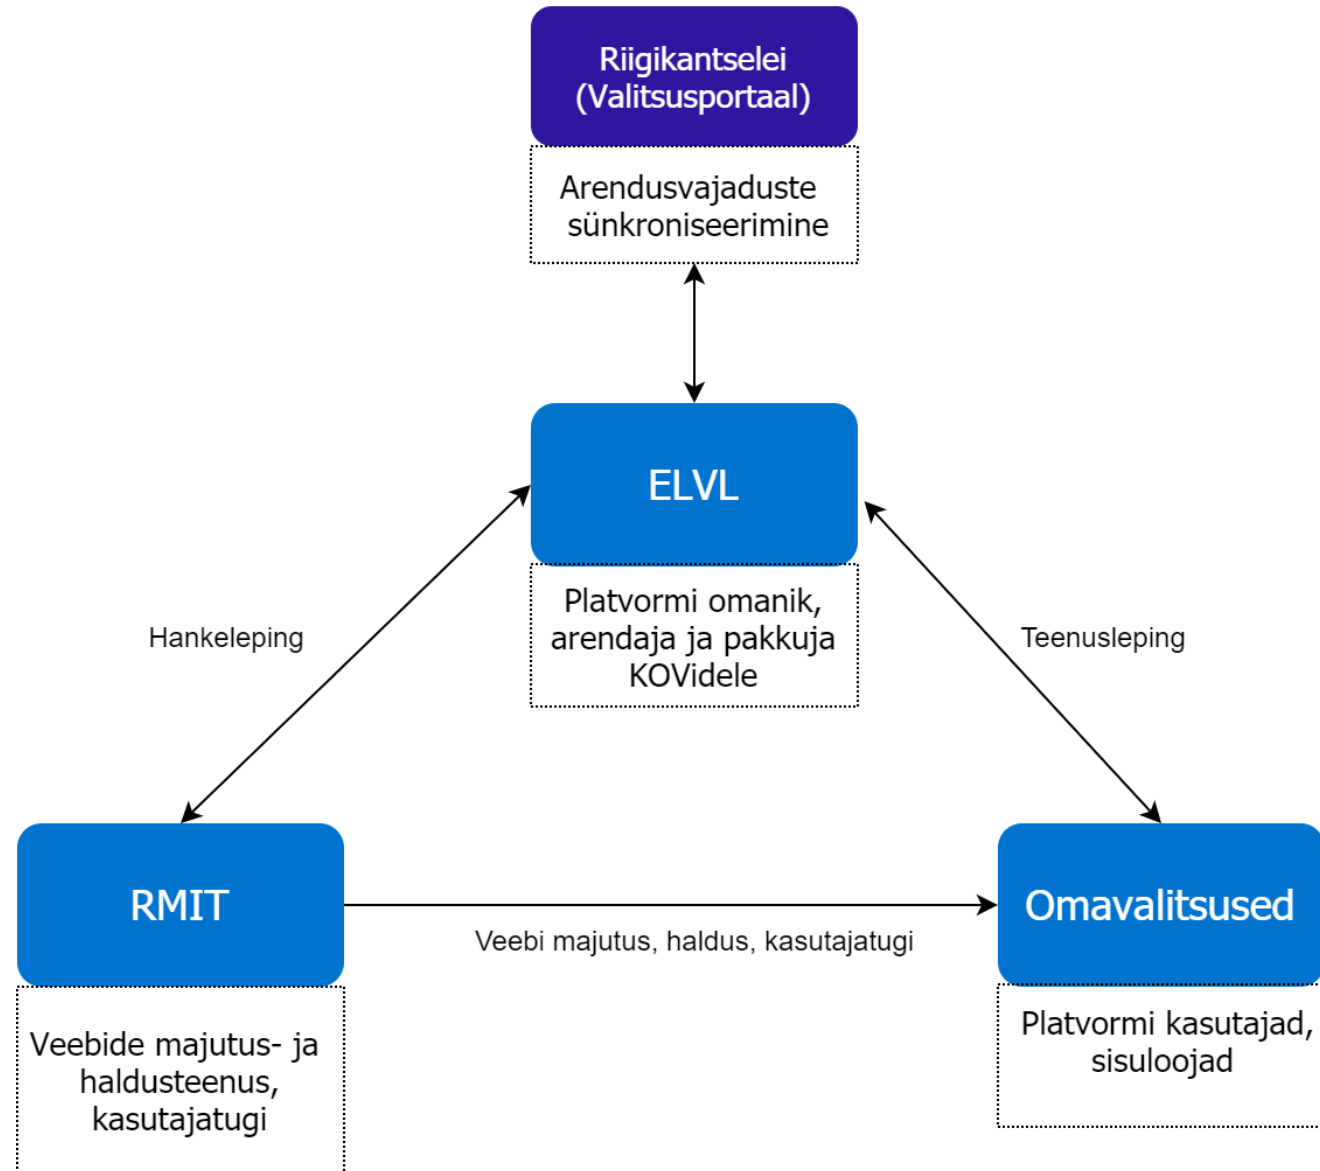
Riigikantselei
(Valitsusportaal)

Arendusvajaduste
sünkroniseerimine

ELVL

Platvormi omanik,
arendaja ja pakkuja
KOVidele

Hankeleping

Teenusleping

RMIT

Veebi majutus, haldus, kasutajatugi

Omavalitsused

Veebide majutus- ja
haldusteenus,
kasutajatugi

Platvormi kasutajad,
sisuloojad